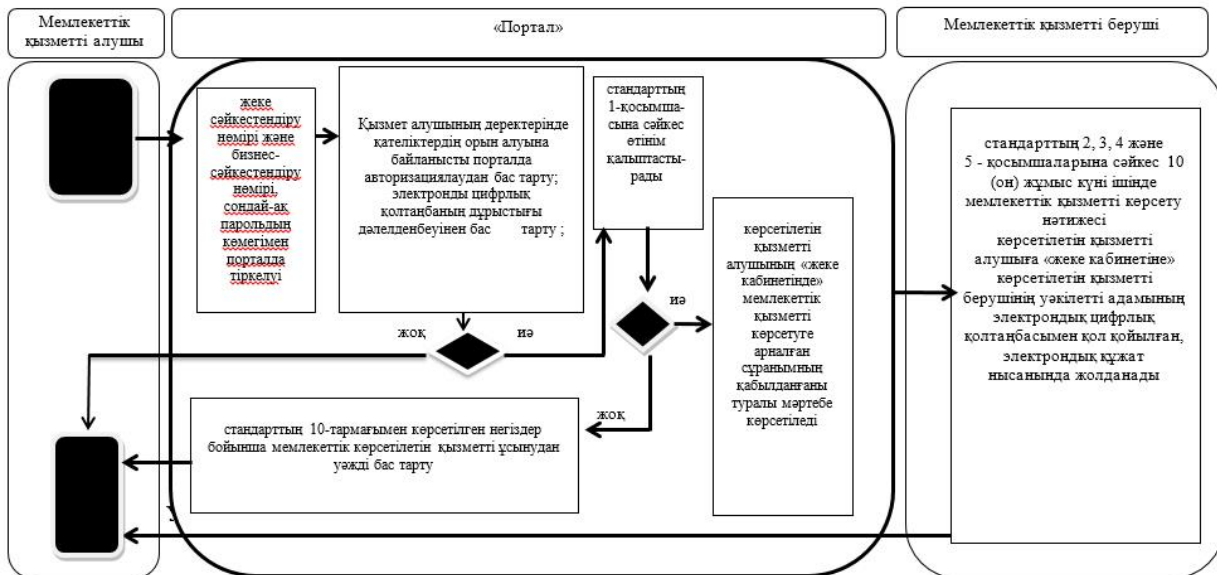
Мемлекеттік қызметті алушы

«Портал»

Мемлекеттік қызметті беруші

жеке сәйкестендіру нөмірі және бизнес-сәйкестендіру нөмірі, сондай-ақ парольдың көмегімен порталда тіркелуі

Қызмет алушының деректерінде қателіктердің орын алуына байланысты порталда авторизациялаудан бас тарту; электронды цифрлық қолтаңбаның дұрыстығы дәлелденбеуінен бас тарту ;

стандарттың 1-қосымшасына сәйкес өтінім қалыптастырады

жоқ

иә

иә

көрсетілетін қызметті алушының «жеке кабинетінде» мемлекеттік қызметті көрсетуге арналған сұранымның қабылданғаны туралы мәртебе көрсетіледі

жоқ

стандарттың 10-тармағымен көрсетілген негіздер бойынша мемлекеттік көрсетілетін қызметті ұсынудан уәжді бас тарту

стандарттың 2, 3, 4 және 5 - қосымшаларына сәйкес 10 (он) жұмыс күні ішінде мемлекеттік қызметті көрсету нәтижесі көрсетілетін қызметті алушыға «жеке кабинетіне» көрсетілетін қызметті берушінің уәкілетті адамының электрондық цифрлық қолтаңбасымен қол қойылған, электрондық құжат нысанында жолданады